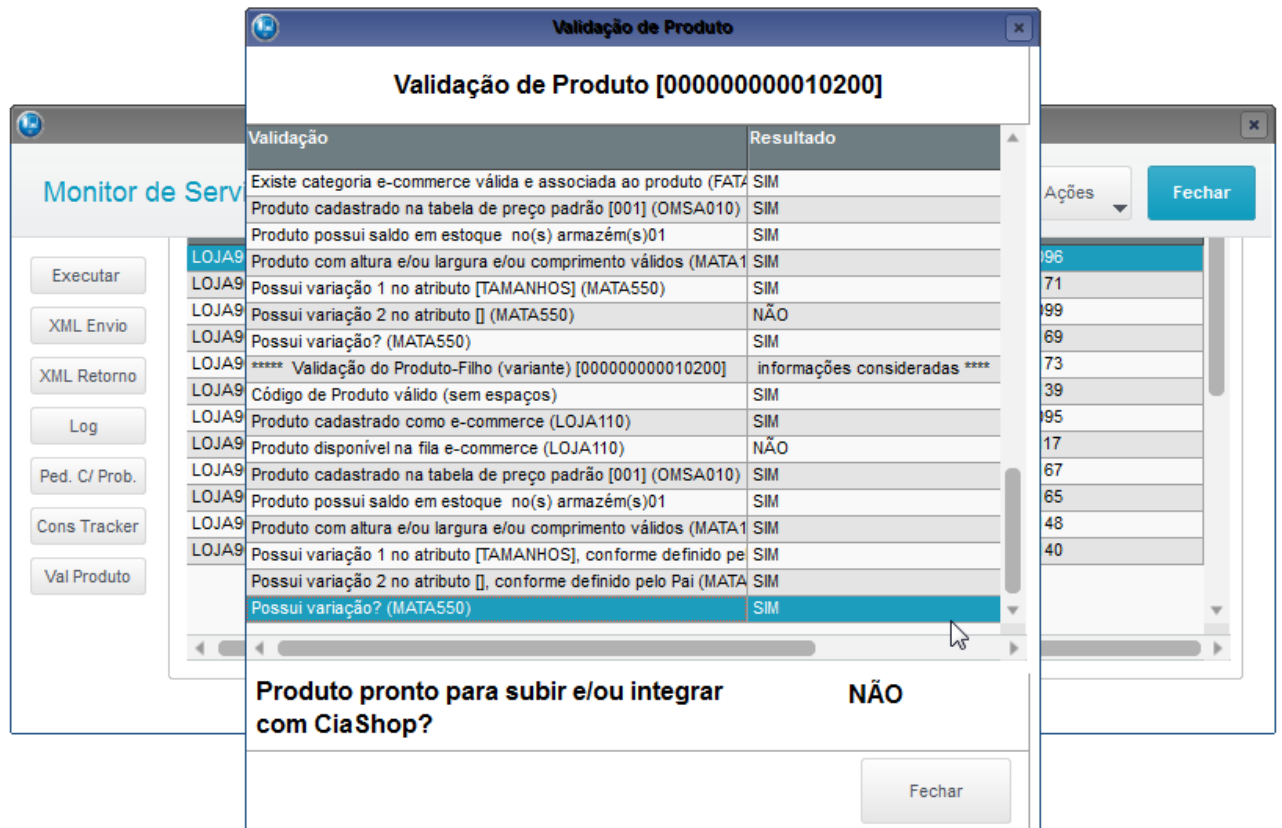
Validação de Produto

Validação de Produto [000000000010200]

| Validação | Resultado |
|---|---|
| Existe categoria e-commerce válida e associada ao produto (FATA | SIM |
| Produto cadastrado na tabela de preço padrão [001] (OMSA010) | SIM |
| Produto possui saldo em estoque no(s) armazém(s)01 | SIM |
| Produto com altura e/ou largura e/ou comprimento válidos (MATA1 | SIM |
| Possui variação 1 no atributo [TAMANHOS] (MATA550) | SIM |
| Possui variação 2 no atributo [] (MATA550) | NÃO |
| Possui variação? (MATA550) | SIM |
| ***** Validação do Produto-Filho (variante) [000000000010200] | informações consideradas **** |
| Código de Produto válido (sem espaços) | SIM |
| Produto cadastrado como e-commerce (LOJA110) | SIM |
| Produto disponível na fila e-commerce (LOJA110) | NÃO |
| Produto cadastrado na tabela de preço padrão [001] (OMSA010) | SIM |
| Produto possui saldo em estoque no(s) armazém(s)01 | SIM |
| Produto com altura e/ou largura e/ou comprimento válidos (MATA1 | SIM |
| Possui variação 1 no atributo [TAMANHOS], conforme definido pe | SIM |
| Possui variação 2 no atributo [], conforme definido pelo Pai (MATA | SIM |
| Possui variação? (MATA550) | SIM |

Produto pronto para subir e/ou integrar com CiaShop? NÃO

Fechar

Monitor de Servi

Ações

Fechar

Executar
XML Envio
XML Retorno
Log
Ped. C/ Prob.
Cons Tracker
Val Produto

LOJA9 996
LOJA9 71
LOJA9 99
LOJA9 69
LOJA9 73
LOJA9 39
LOJA9 95
LOJA9 17
LOJA9 67
LOJA9 65
LOJA9 48
LOJA9 40